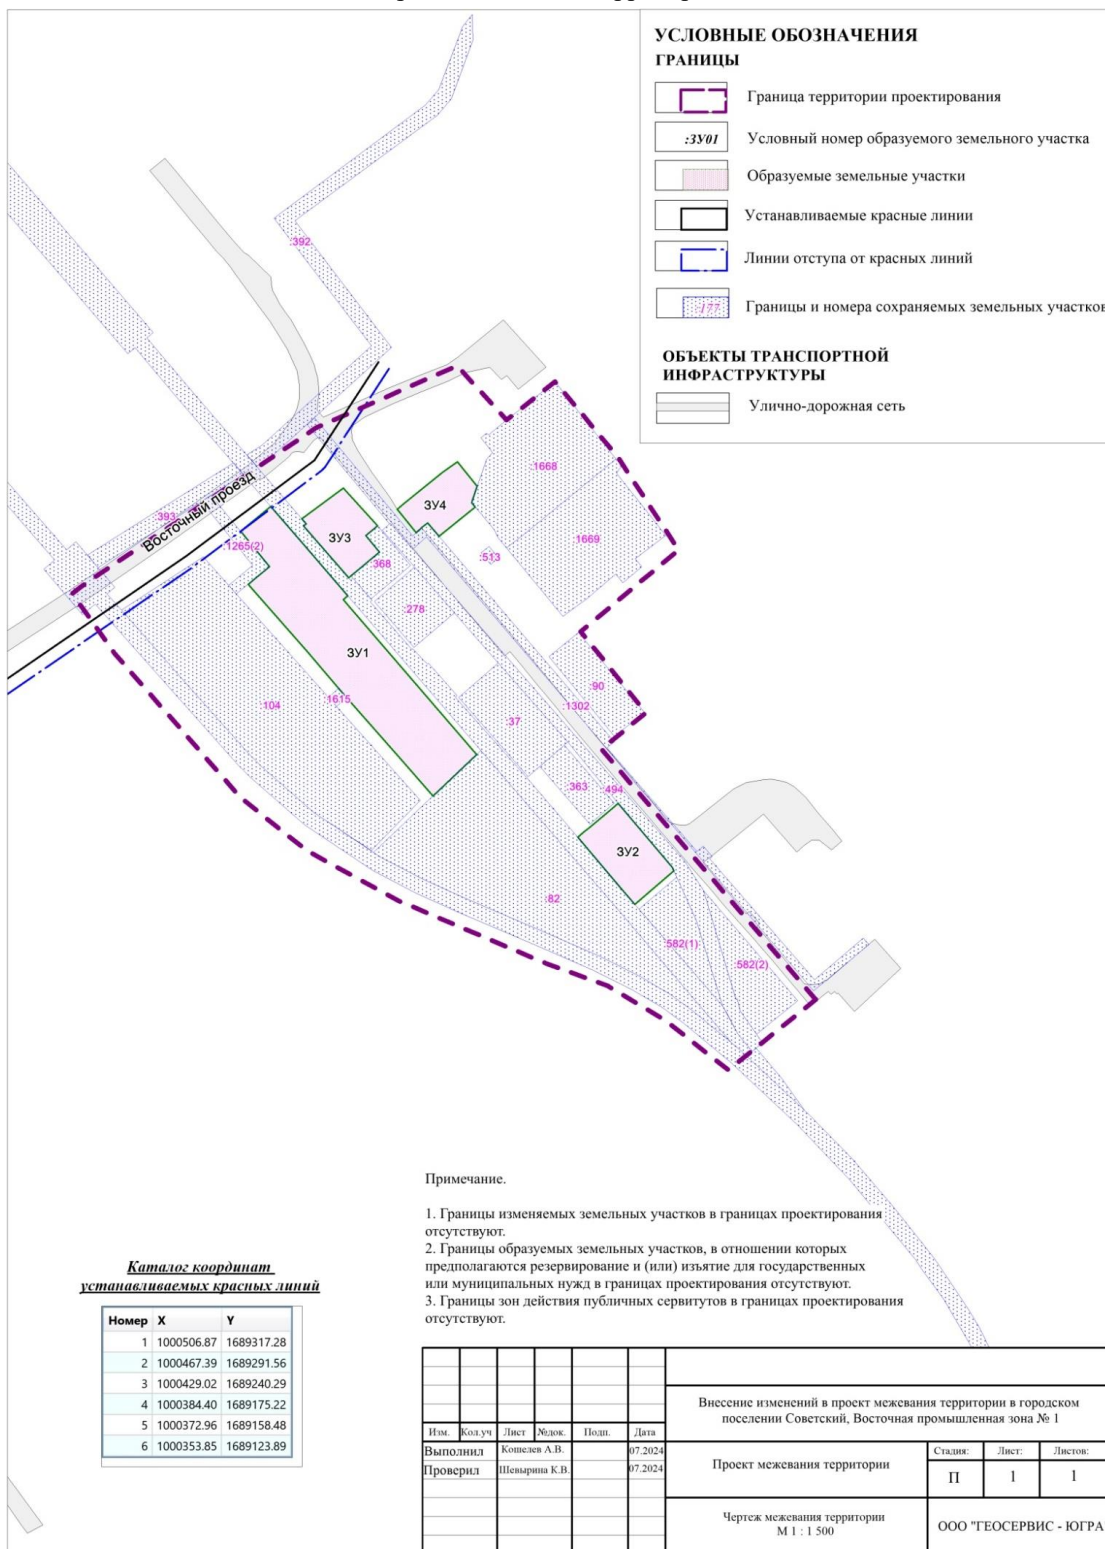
УСЛОВНЫЕ ОБОЗНАЧЕНИЯ
ГРАНИЦЫ

Граница территории проектирования

:ЗУ01 Условный номер образуемого земельного участка

Образуемые земельные участки

Устанавливаемые красные линии

Линии отступа от красных линий

:177 Границы и номера сохраняемых земельных участков

ОБЪЕКТЫ ТРАНСПОРТНОЙ ИНФРАСТРУКТУРЫ

Улично-дорожная сеть

:392
:393
Восточный проезд
:1265(2)
ЗУ3
ЗУ4
:368
:513
:1668
:1669
:278
ЗУ1
:104
:1615
:90
:1302
:37
:363
:494
ЗУ2
:82
582(1)
582(2)

Примечание.

1. Границы изменяемых земельных участков в границах проектирования отсутствуют.
2. Границы образуемых земельных участков, в отношении которых предполагаются резервирование и (или) изъятие для государственных или муниципальных нужд в границах проектирования отсутствуют.
3. Границы зон действия публичных сервитутов в границах проектирования отсутствуют.

Каталог координат устанавливаемых красных линий

| Номер | X | Y |
|---|---|---|
| 1 | 1000506.87 | 1689317.28 |
| 2 | 1000467.39 | 1689291.56 |
| 3 | 1000429.02 | 1689240.29 |
| 4 | 1000384.40 | 1689175.22 |
| 5 | 1000372.96 | 1689158.48 |
| 6 | 1000353.85 | 1689123.89 |

Внесение изменений в проект межевания территории в городском поселении Советский, Восточная промышленная зона № 1

| Изм. | Кол.уч | Лист | №док. | Подп. | Дата |
|---|---|---|---|---|---|
| Выполнил | | Кошелев А.В. | | | 07.2024 |
| Проверил | | Шевырина К.В. | | | 07.2024 |

Проект межевания территории

| Стадия: | Лист: | Листов: |
|---|---|---|
| П | 1 | 1 |

Чертеж межевания территории
М 1 : 1 500

ООО "ГЕОСЕРВИС - ЮГРА"